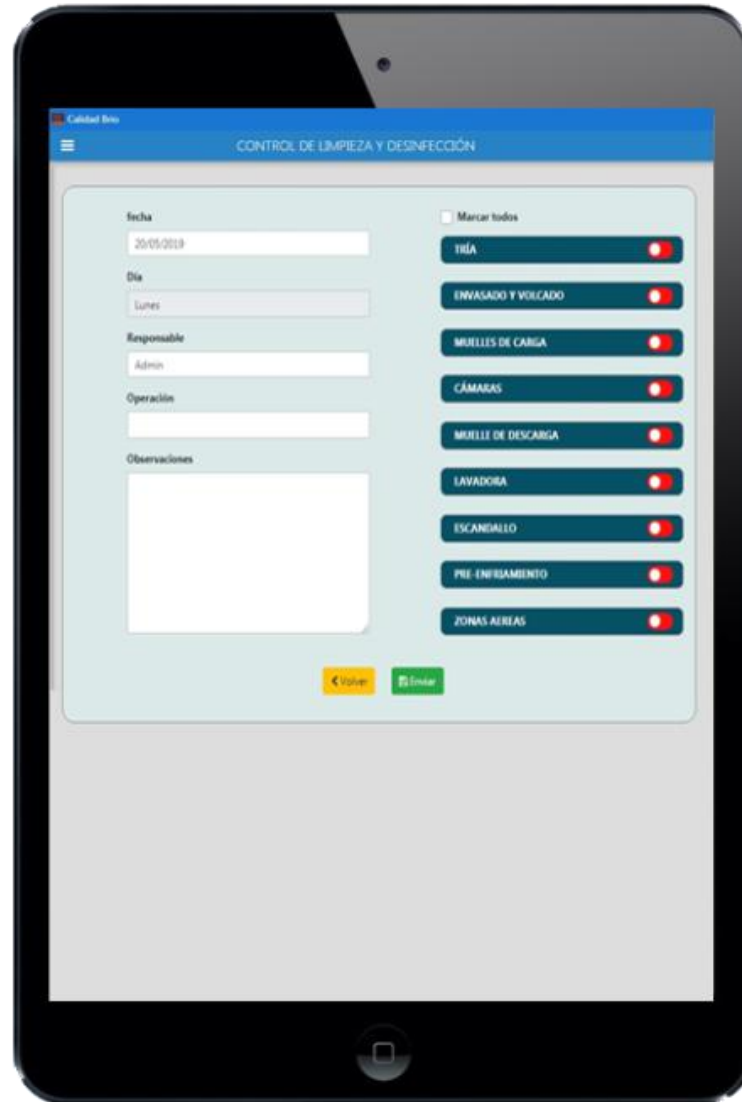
Calidad Brio

CONTROL DE LIMPIEZA Y DESINFECCIÓN

fecha
20/05/2019
Día
Lunes
Responsable
Admin
Operación

Observaciones

Marcar todos
TRÍA
ENVASADO Y VOLCADO
MUELLES DE CARGA
CÁMARAS
MUELLE DE DESCARGA
LAVADORA
ESCANDALLO
PRE-ENFRIAMIENTO
ZONAS AEREAS

Volver
Enviar